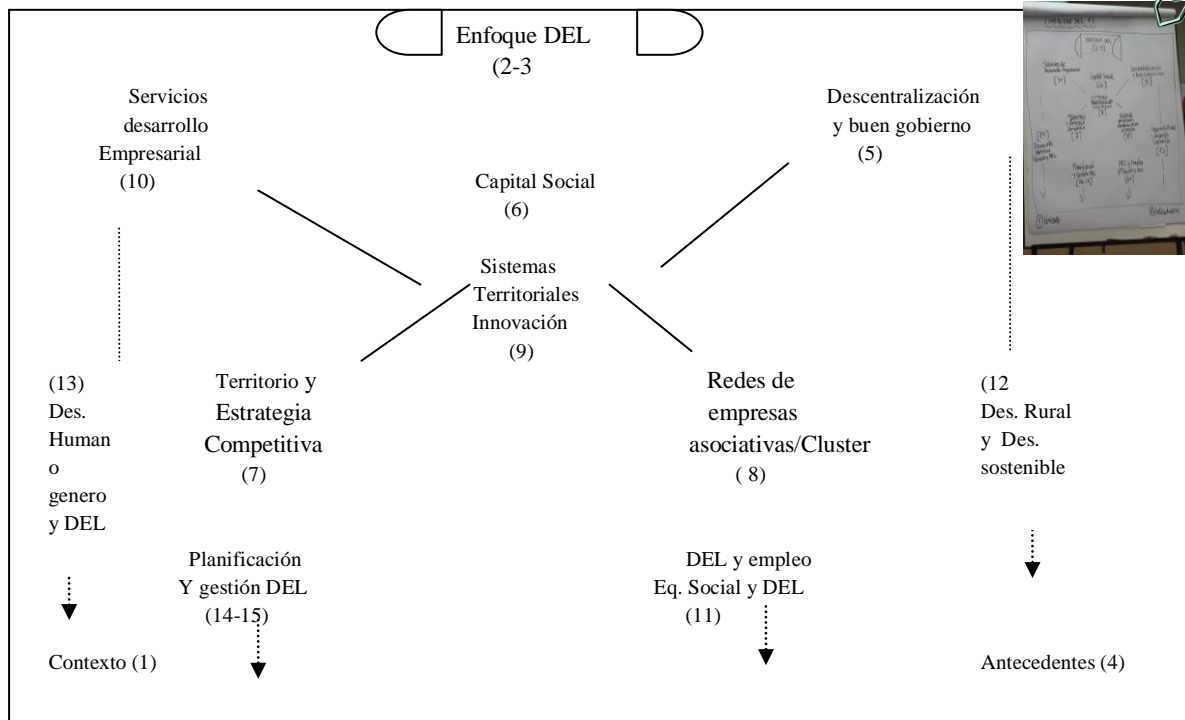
Enfoque DEL
(2-3

Servicios desarrollo Empresarial
(10)

Descentralización y buen gobierno
(5)

Capital Social
(6)

Sistemas Territoriales Innovación
(9)

(13)
Des. Human o genero y DEL

Territorio y Estrategia Competitiva
(7)

Redes de empresas asociativas/Cluster
( 8)

(12
Des. Rural y Des. sostenible

Planificación Y gestión DEL
(14-15)

DEL y empleo
Eq. Social y DEL
(11)

Contexto (1)

Antecedentes (4)